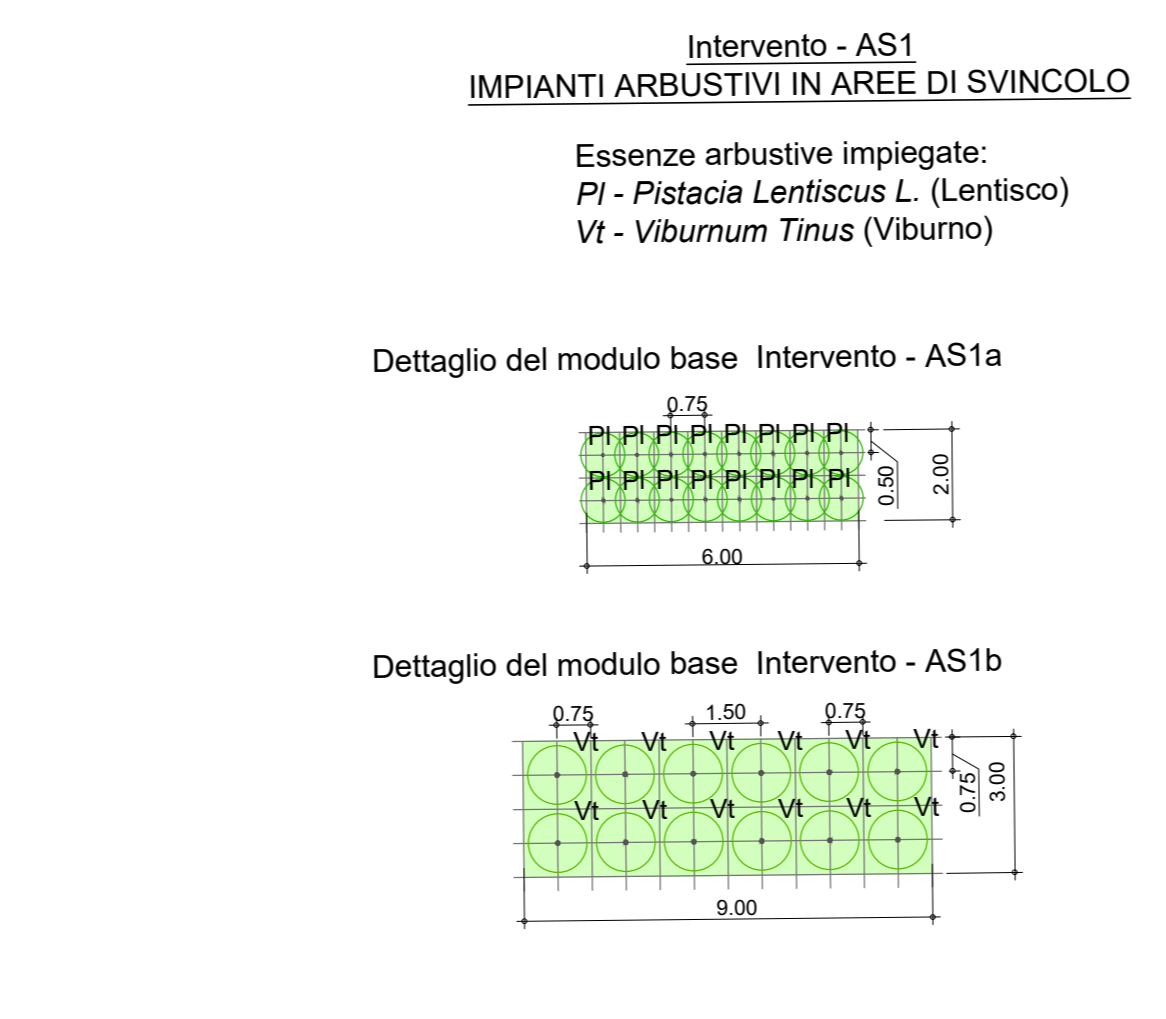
Intervento - AS1
IMPIANTI ARBUSTIVI IN AREE DI SVINCOLO

Essenze arbustive impiegate:
*Pl - Pistacia Lentiscus L.* (Lentisco)
*Vt - Viburnum Tinus* (Viburno)

Dettaglio del modulo base Intervento - AS1a

0.75
Pl Pl Pl Pl Pl Pl Pl Pl
Pl Pl Pl Pl Pl Pl Pl Pl
0.50
2.00
6.00

Dettaglio del modulo base Intervento - AS1b

0.75 1.50 0.75
Vt Vt Vt Vt Vt Vt
Vt Vt Vt Vt Vt Vt
0.75
3.00
9.00